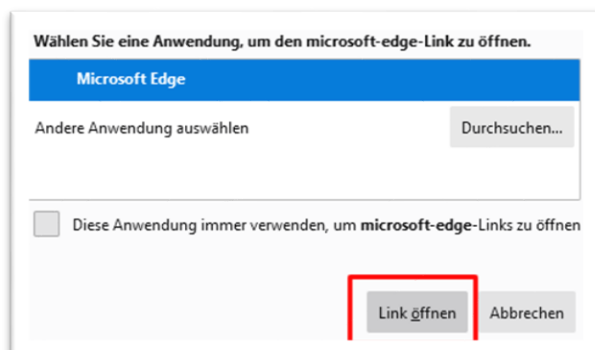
Wählen Sie eine Anwendung, um den microsoft-edge-Link zu öffnen.

Microsoft Edge

Andere Anwendung auswählen

Durchsuchen...

Diese Anwendung immer verwenden, um microsoft-edge-Links zu öffnen

Link öffnen

Abbrechen